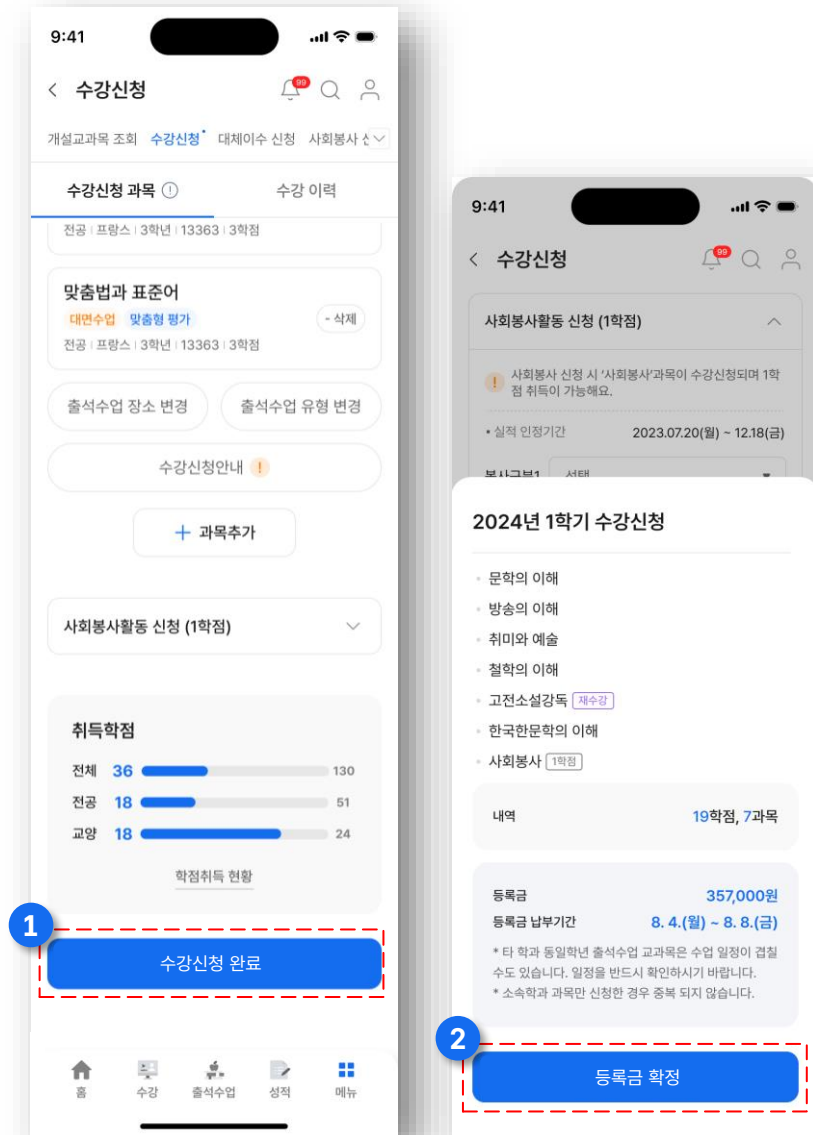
9:41

< 수강신청 99

개설교과목 조회 수강신청 대체이수 신청 사회봉사 신

수강신청 과목 ⓘ 수강 이력

전공 | 프랑스 | 3학년 | 13363 | 3학점

맞춤법과 표준어
대면수업 맞춤형 평가 - 삭제
전공 | 프랑스 | 3학년 | 13363 | 3학점

출석수업 장소 변경 출석수업 유형 변경

수강신청안내 !

+ 과목추가

사회봉사활동 신청 (1학점)

취득학점

| 전체 | 36 | 130 |
|---|---|---|
| 전공 | 18 | 51 |
| 교양 | 18 | 24 |

학점취득 현황

1

수강신청 완료

홈 수강 출석수업 성적 메뉴

9:41

< 수강신청 99

사회봉사활동 신청 (1학점)

! 사회봉사 신청 시 '사회봉사'과목이 수강신청되며 1학점 취득이 가능해요.

• 실적 인정기간 2023.07.20(월) ~ 12.18(금)

봉사구분1 선택

2024년 1학기 수강신청

• 문학의 이해
• 방송의 이해
• 취미와 예술
• 철학의 이해
• 고전소설강독 재수강
• 한국한문학의 이해
• 사회봉사 1학점

내역 19학점, 7과목

등록금 357,000원
등록금 납부기간 8. 4.(월) ~ 8. 8.(금)
* 타 학과 동일학년 출석수업 교과목은 수업 일정이 겹칠 수도 있습니다. 일정을 반드시 확인하시기 바랍니다.
* 소속학과 과목만 신청한 경우 중복 되지 않습니다.

2

등록금 확정